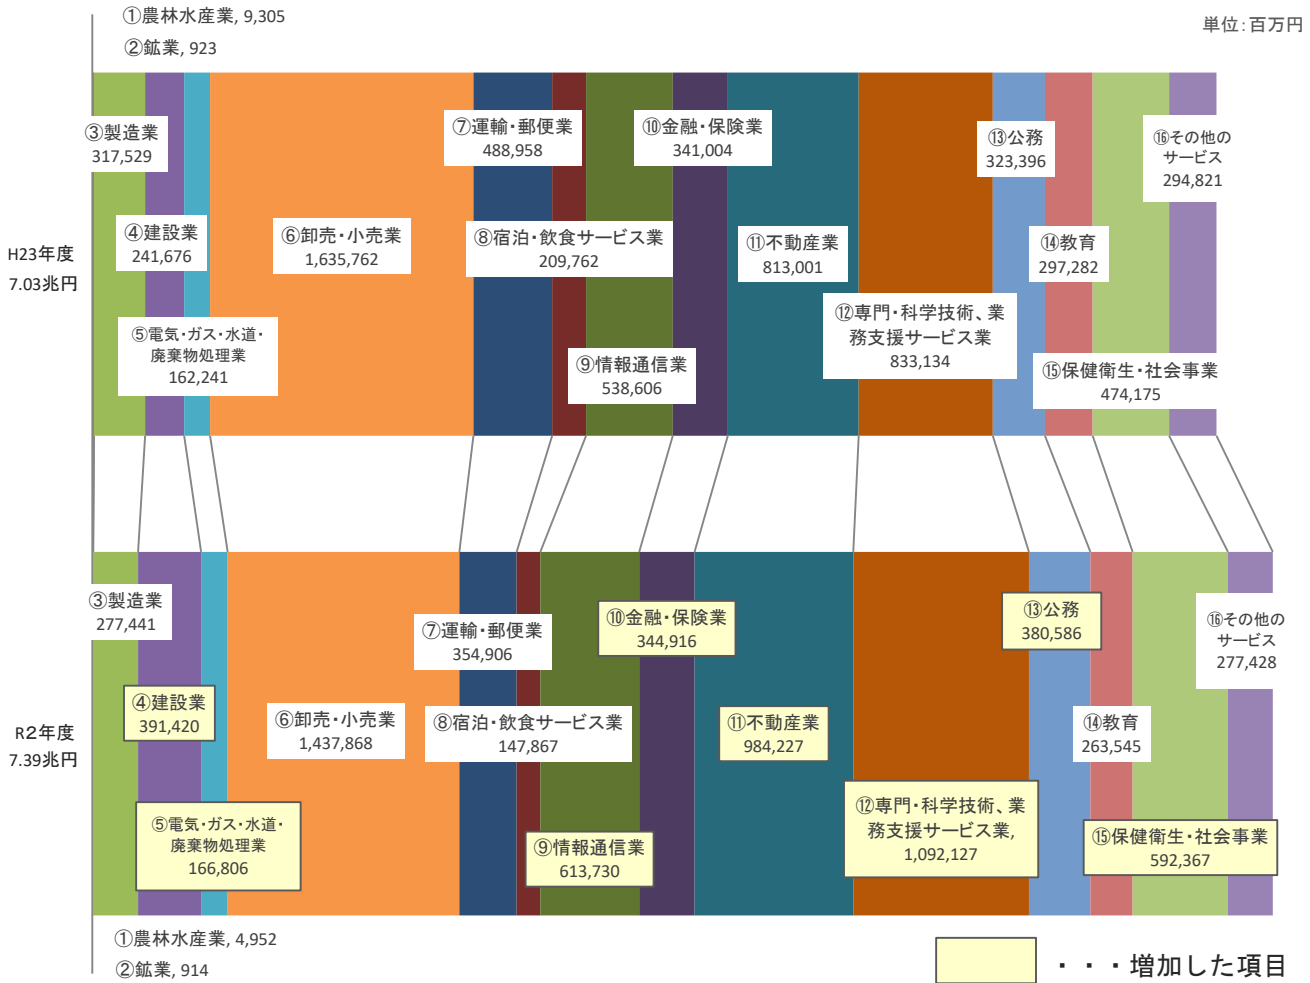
①農林水産業, 9,305
②鉱業, 923

単位：百万円

H23年度
7.03兆円

③製造業
317,529

④建設業
241,676

⑤電気・ガス・水道・廃棄物処理業
162,241

⑥卸売・小売業
1,635,762

⑦運輸・郵便業
488,958

⑧宿泊・飲食サービス業
209,762

⑨情報通信業
538,606

⑩金融・保険業
341,004

⑪不動産業
813,001

⑫専門・科学技術、業務支援サービス業
833,134

⑬公務
323,396

⑭教育
297,282

⑮保健衛生・社会事業
474,175

⑯その他のサービス
294,821

R2年度
7.39兆円

③製造業
277,441

④建設業
391,420

⑤電気・ガス・水道・廃棄物処理業
166,806

⑥卸売・小売業
1,437,868

⑦運輸・郵便業
354,906

⑧宿泊・飲食サービス業
147,867

⑨情報通信業
613,730

⑩金融・保険業
344,916

⑪不動産業
984,227

⑫専門・科学技術、業務支援サービス業,
1,092,127

⑬公務
380,586

⑭教育
263,545

⑮保健衛生・社会事業
592,367

⑯その他のサービス
277,428

①農林水産業, 4,952
②鉱業, 914

・・・増加した項目